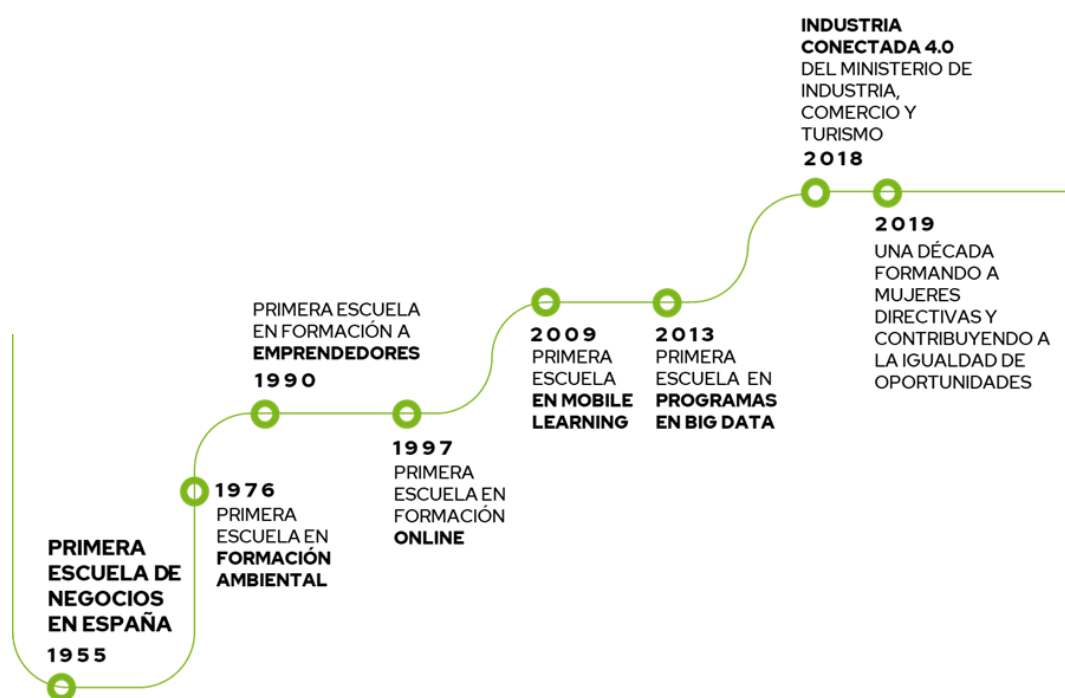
PRIMERA ESCUELA DE NEGOCIOS EN ESPAÑA
1955

1976
PRIMERA ESCUELA EN FORMACIÓN AMBIENTAL

PRIMERA ESCUELA EN FORMACIÓN A EMPRENDEDORES
1990

1997
PRIMERA ESCUELA EN FORMACIÓN ONLINE

2009
PRIMERA ESCUELA EN MOBILE LEARNING

2013
PRIMERA ESCUELA EN PROGRAMAS EN BIG DATA

INDUSTRIA CONECTADA 4.0 DEL MINISTERIO DE INDUSTRIA, COMERCIO Y TURISMO
2018

2019
UNA DÉCADA FORMANDO A MUJERES DIRECTIVAS Y CONTRIBUYENDO A LA IGUALDAD DE OPORTUNIDADES